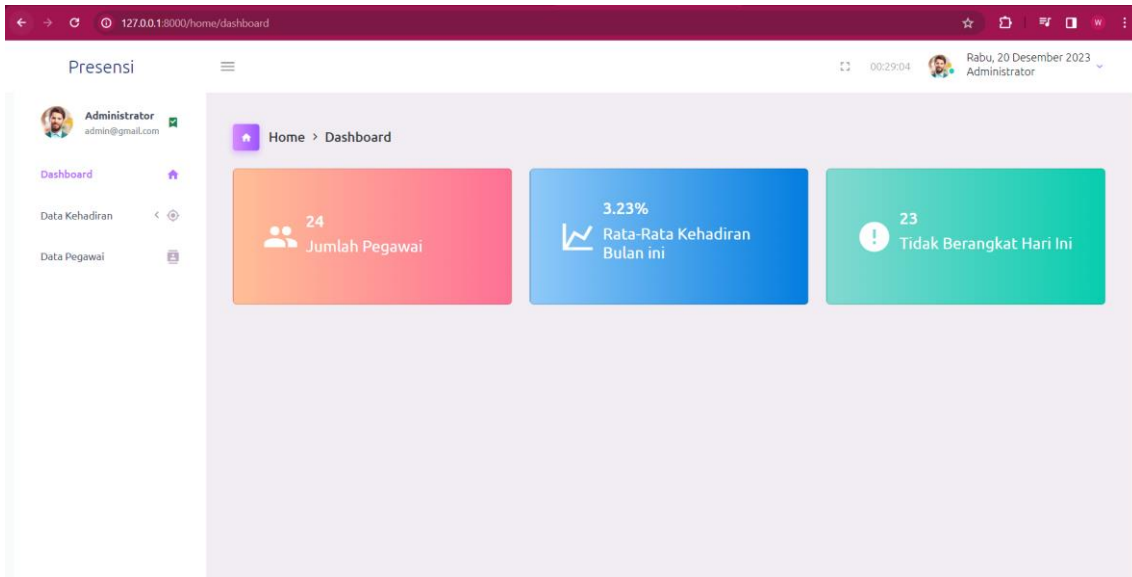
127.0.0.1:8000/home/dashboard

Presensi

00:29:04 Rabu, 20 Desember 2023
Administrator

Administrator
admin@gmail.com

Dashboard

Data Kehadiran

Data Pegawai

Home > Dashboard

24
Jumlah Pegawai

3.23%
Rata-Rata Kehadiran Bulan ini

23
Tidak Berangkat Hari Ini